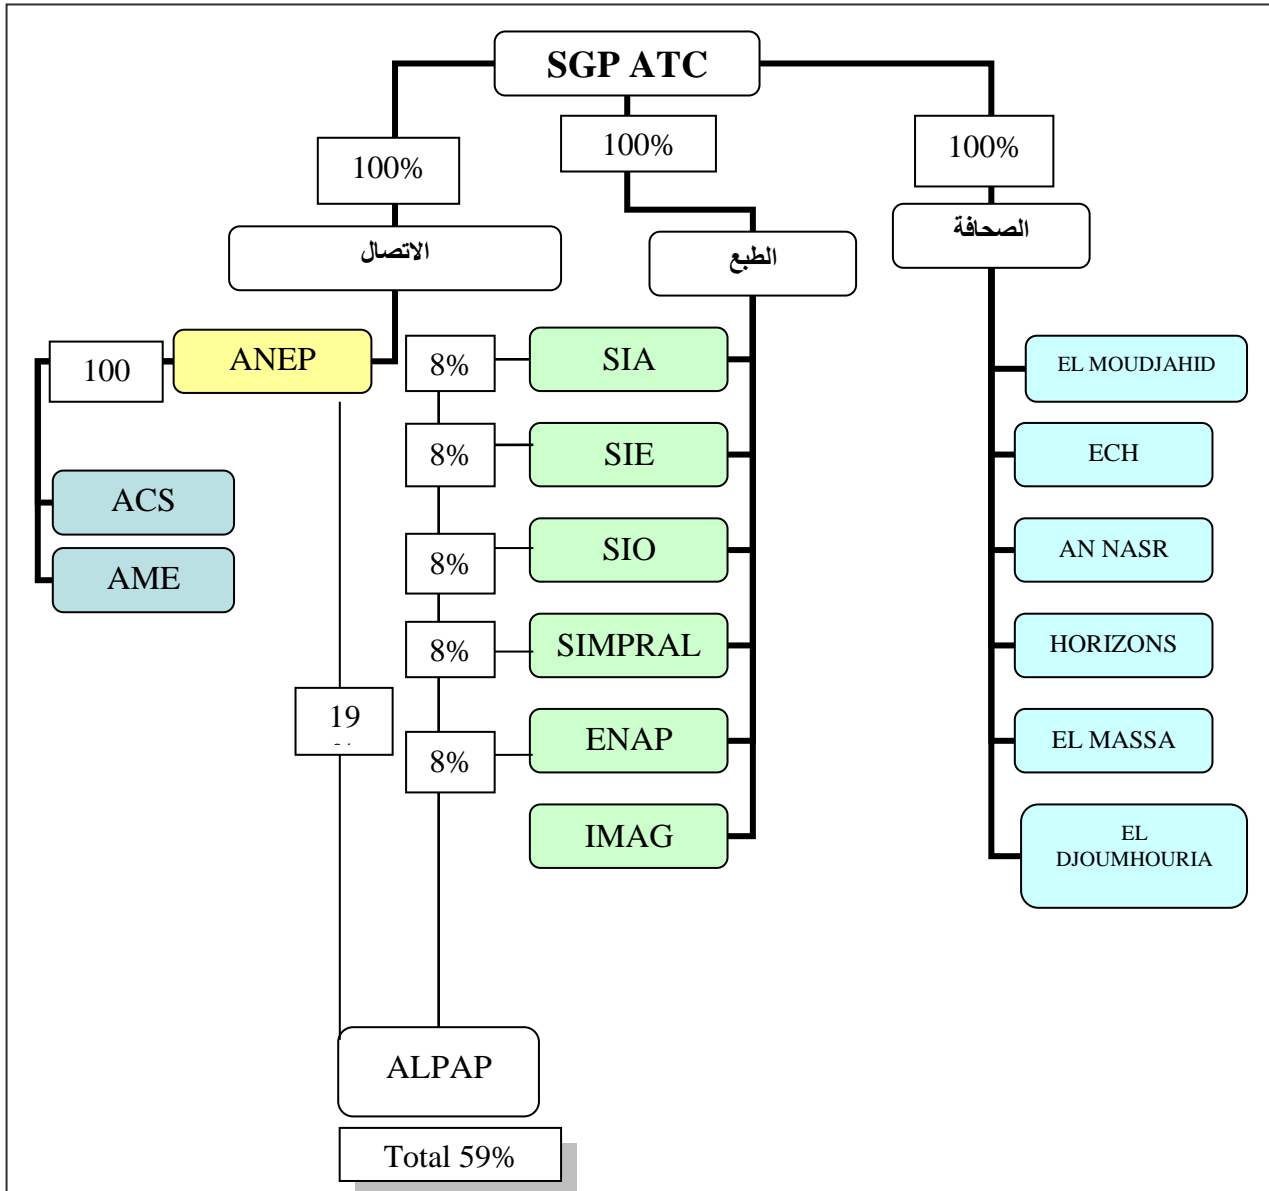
SGP ATC

100%

100%

100%

الاتصال

الطبع

الصحافة

100

ANEP

ACS

AME

8%

SIA

8%

SIE

8%

SIO

8%

SIMPRAL

8%

ENAP

IMAG

19 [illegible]

EL MOUDJAHID

ECH

AN NASR

HORIZONS

EL MASSA

EL DJOUMHOURIA

ALPAP

Total 59%